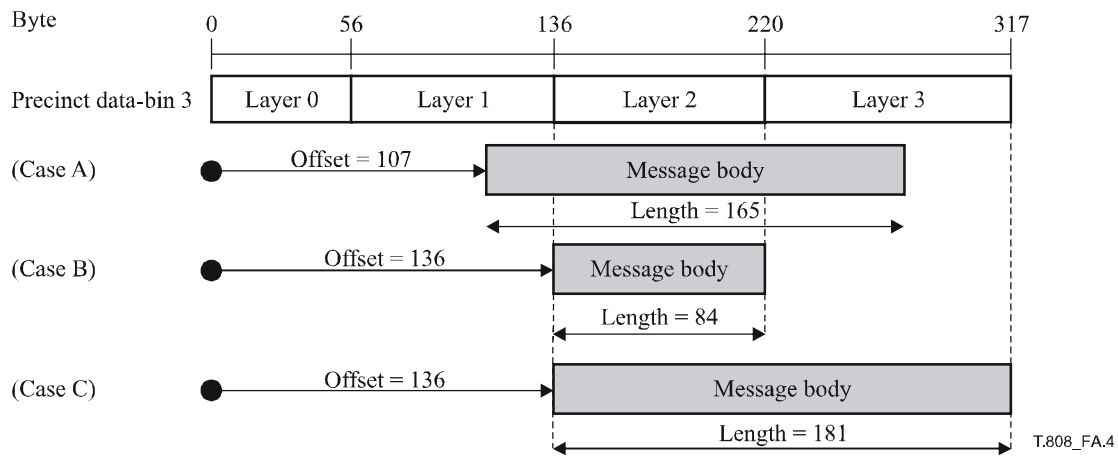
Byte
0
56
136
220
317

Precinct data-bin 3
Layer 0
Layer 1
Layer 2
Layer 3

(Case A)
Offset = 107
Message body
Length = 165

(Case B)
Offset = 136
Message body
Length = 84

(Case C)
Offset = 136
Message body
Length = 181

T.808_FA.4